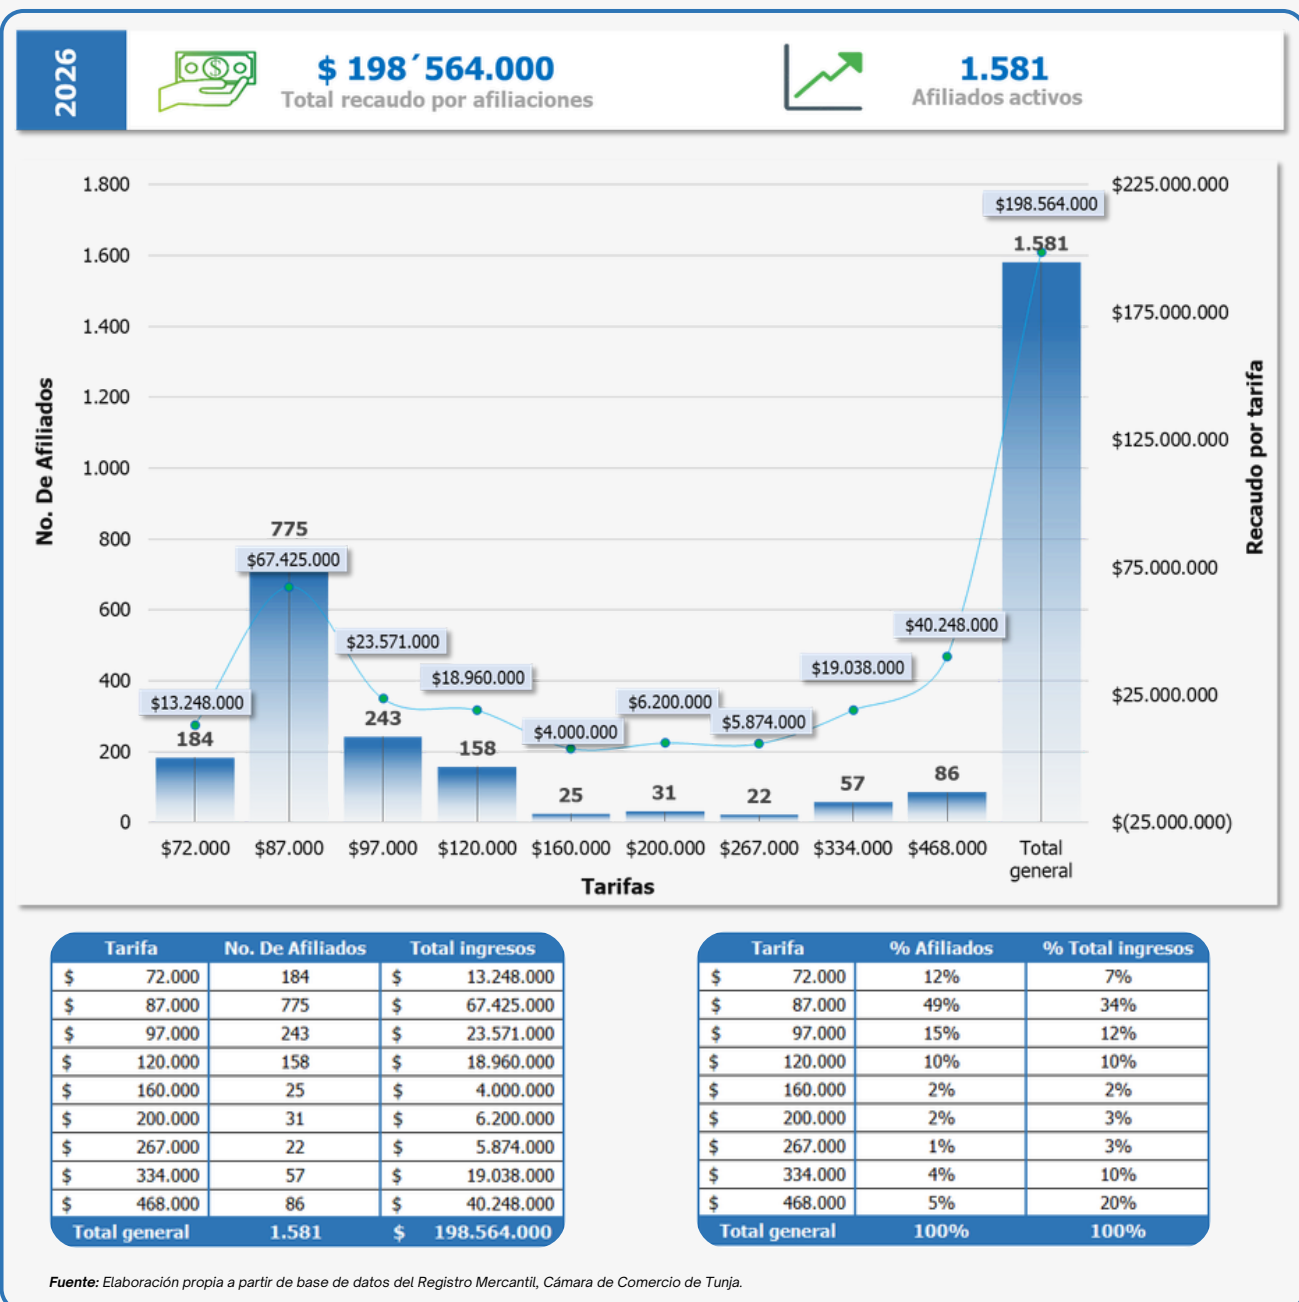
2026

$ 198´564.000
Total recaudo por afiliaciones

1.581
Afiliados activos

1.800
1.600
1.400
1.200
1.000
800
600
400
200
0

No. De Afiliados

$225.000.000
$175.000.000
$125.000.000
$75.000.000
$25.000.000
$(25.000.000)

Recaudo por tarifa

$198.564.000
1.581
775
$67.425.000
$23.571.000
$18.960.000
$13.248.000
184
243
158
$4.000.000
$6.200.000
$5.874.000
$19.038.000
$40.248.000
25
31
22
57
86

$72.000 $87.000 $97.000 $120.000 $160.000 $200.000 $267.000 $334.000 $468.000 Total general

Tarifas

| Tarifa | No. De Afiliados | Total ingresos |
|---|---|---|
| $ 72.000 | 184 | $ 13.248.000 |
| $ 87.000 | 775 | $ 67.425.000 |
| $ 97.000 | 243 | $ 23.571.000 |
| $ 120.000 | 158 | $ 18.960.000 |
| $ 160.000 | 25 | $ 4.000.000 |
| $ 200.000 | 31 | $ 6.200.000 |
| $ 267.000 | 22 | $ 5.874.000 |
| $ 334.000 | 57 | $ 19.038.000 |
| $ 468.000 | 86 | $ 40.248.000 |
| Total general | 1.581 | $ 198.564.000 |

| Tarifa | % Afiliados | % Total ingresos |
|---|---|---|
| $ 72.000 | 12% | 7% |
| $ 87.000 | 49% | 34% |
| $ 97.000 | 15% | 12% |
| $ 120.000 | 10% | 10% |
| $ 160.000 | 2% | 2% |
| $ 200.000 | 2% | 3% |
| $ 267.000 | 1% | 3% |
| $ 334.000 | 4% | 10% |
| $ 468.000 | 5% | 20% |
| Total general | 100% | 100% |

Fuente: Elaboración propia a partir de base de datos del Registro Mercantil, Cámara de Comercio de Tunja.